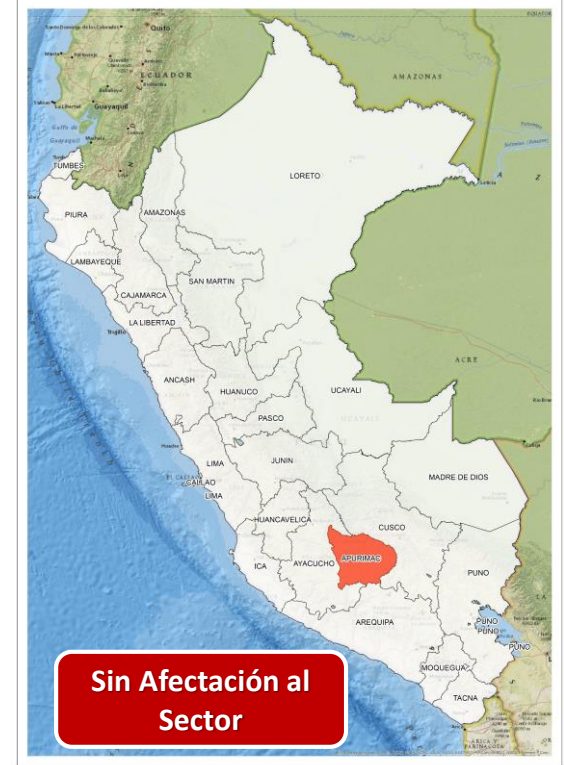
Quito
ECUADOR
Guayaquil
Golfo de Guayaquil
TUMBES
AMAZONAS
LORETO
PIURA
AMAZONAS
LAMBAYEQUE
SAN MARTIN
CAJAMARCA
LA LIBERTAD
ACRE
ANCASH
UCAYALI
HUANUCO
PASCO
LIMA
JUNIN
CALLAO
LIMA
MADRE DE DIOS
HUANCAVELICA
CUSCO
APURIMAC
ICA
AYACUCHO
PUNO
AREQUIPA
PUNO
PUNO
MOQUEGUA
TACNA
ARICA Y PARINACOTA

Sin Afectación al Sector